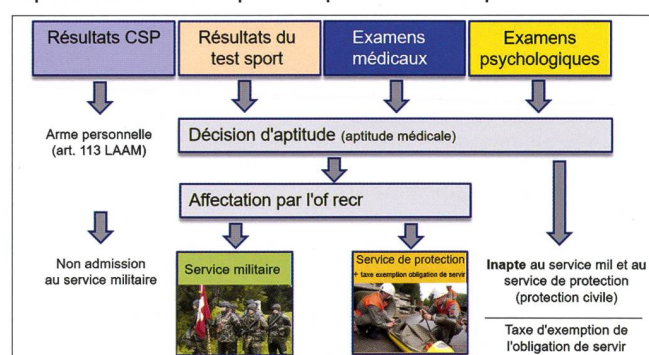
Résultats CSP

Résultats du test sport

Examens médicaux

Examens psychologiques

Arme personnelle (art. 113 LAAM)

Décision d'aptitude (aptitude médicale)

Affectation par l'of recr

Non admission au service militaire

Service militaire

Service de protection
+ taxe exemption obligation de servir

**Inapte** au service mil et au service de protection (protection civile)

Taxe d'exemption de l'obligation de servir